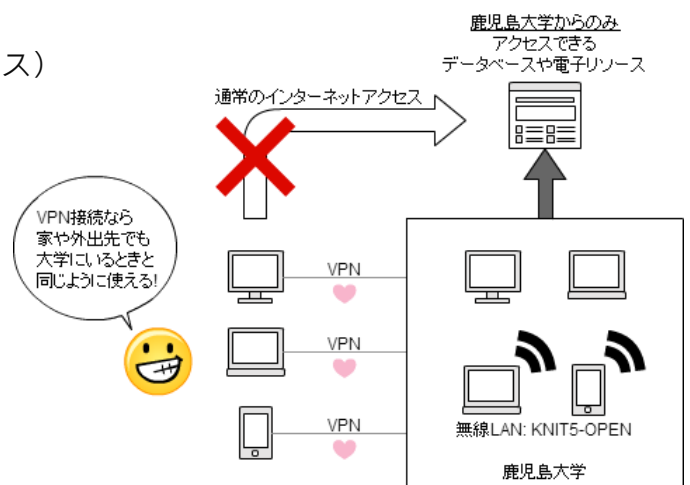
ス）

鹿児島大学からのみ
アクセスできる
データベースや電子リソース

通常のインターネットアクセス

VPN接続なら
家や外出先でも
大学にいるときと
同じように使える!

VPN

VPN

VPN

無線LAN: KNIT5-OPEN

鹿児島大学